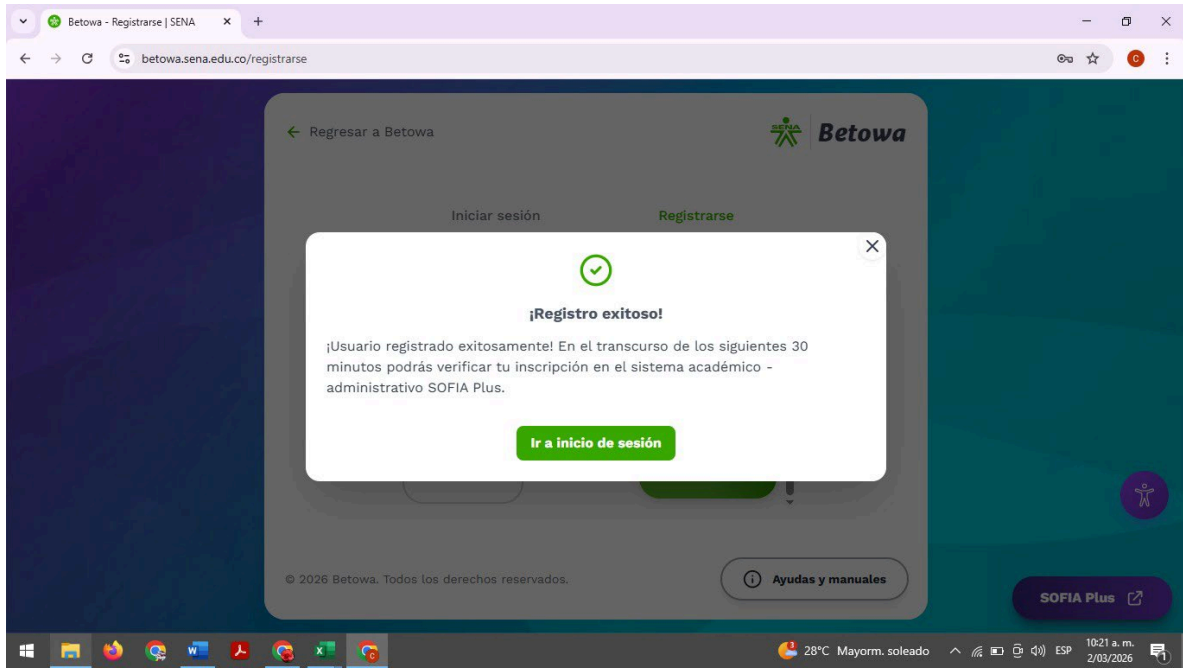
Betowa - Registrarse | SENA

betowa.sena.edu.co/registrarse

← Regresar a Betowa

SENA Betowa

Iniciar sesión

Registrarse

¡Registro exitoso!

¡Usuario registrado exitosamente! En el transcurso de los siguientes 30 minutos podrás verificar tu inscripción en el sistema académico - administrativo SOFIA Plus.

Ir a inicio de sesión

© 2026 Betowa. Todos los derechos reservados.

Ayudas y manuales

SOFIA Plus

28°C Mayorm. soleado

ESP

10:21 a. m.
2/03/2026